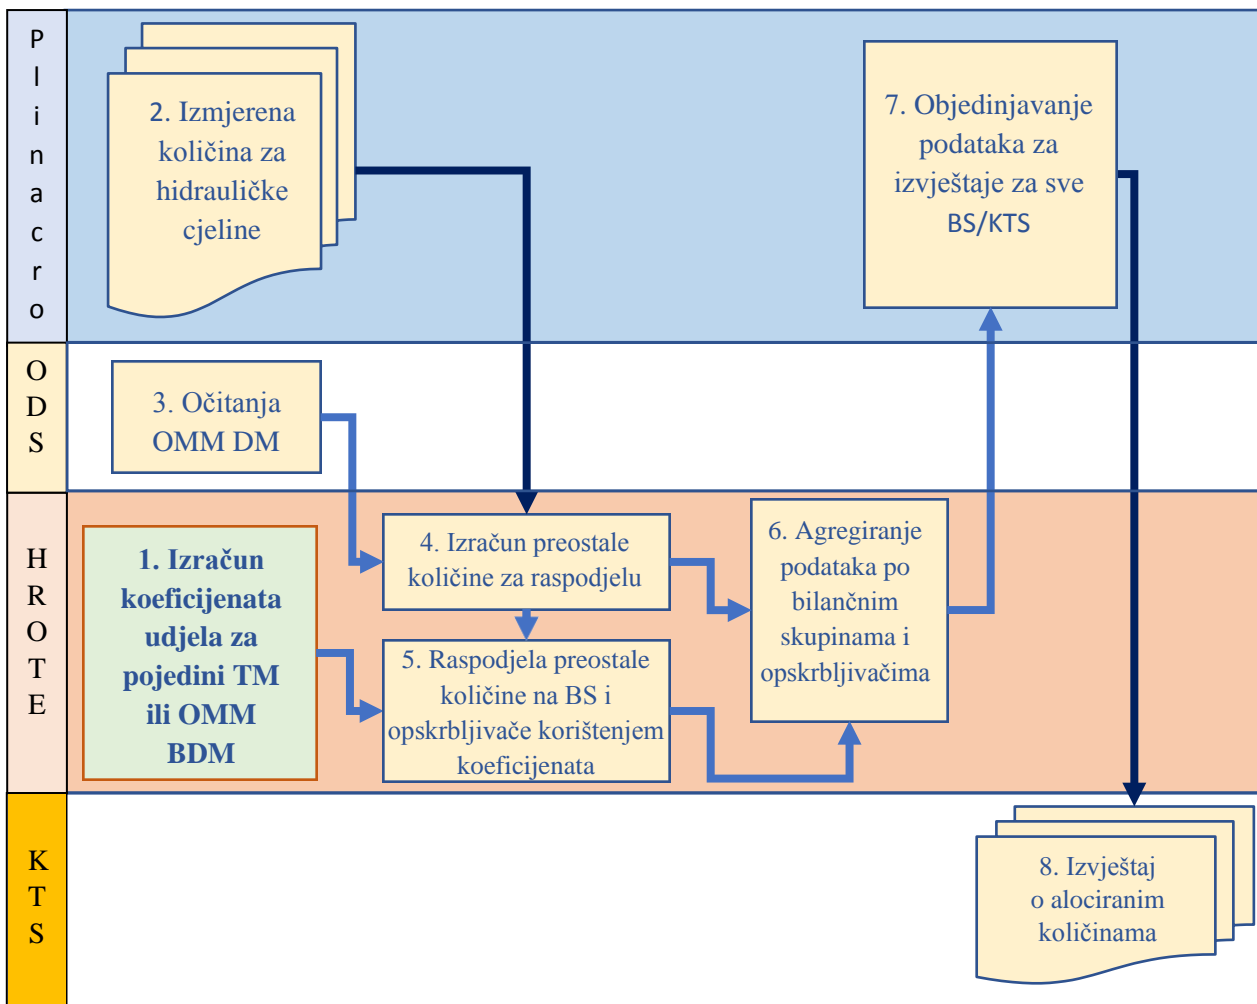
Plinacro

2. Izmjerena količina za hidrauličke cjeline

7. Objedinjavanje podataka za izvještaje za sve BS/KTS

ODS

3. Očitanja OMM DM

HROTE

1. Izračun koeficijenata udjela za pojedini TM ili OMM BDM

4. Izračun preostale količine za raspodjelu

5. Raspodjela preostale količine na BS i opskrbljivače korištenjem koeficijenata

6. Agregiranje podataka po bilančnim skupinama i opskrbljivačima

KTS

8. Izvještaj o alociranim količinama